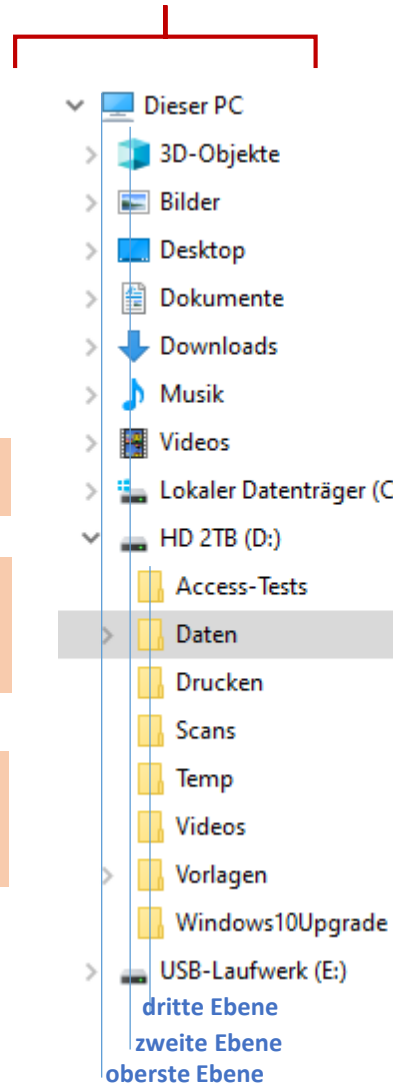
Dieser PC
3D-Objekte
Bilder
Desktop
Dokumente
Downloads
Musik
Videos
Lokaler Datenträger (C
HD 2TB (D:)
Access-Tests
Daten
Drucken
Scans
Temp
Videos
Vorlagen
Windows10Upgrade
USB-Laufwerk (E:)
dritte Ebene
zweite Ebene
oberste Ebene